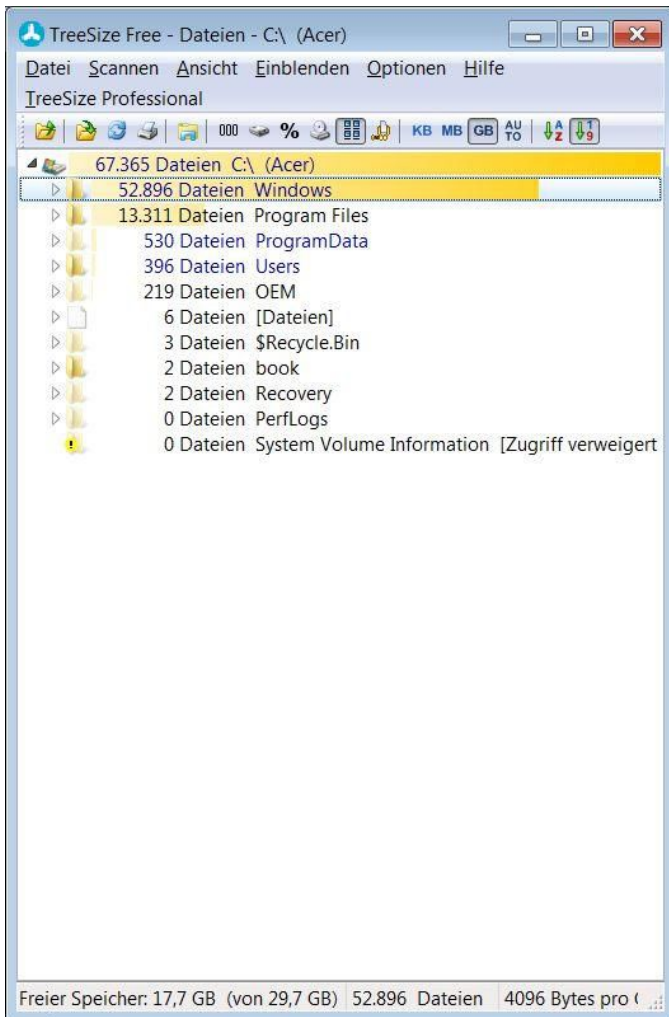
TreeSize Free - Dateien - C:\ (Acer)

Datei Scannen Ansicht Einblenden Optionen Hilfe
TreeSize Professional

000 % KB MB GB AU TO

67.365 Dateien C:\ (Acer)
52.896 Dateien Windows
13.311 Dateien Program Files
530 Dateien ProgramData
396 Dateien Users
219 Dateien OEM
6 Dateien [Dateien]
3 Dateien $Recycle.Bin
2 Dateien book
2 Dateien Recovery
0 Dateien PerfLogs
0 Dateien System Volume Information [Zugriff verweigert

Freier Speicher: 17,7 GB (von 29,7 GB) 52.896 Dateien 4096 Bytes pro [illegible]